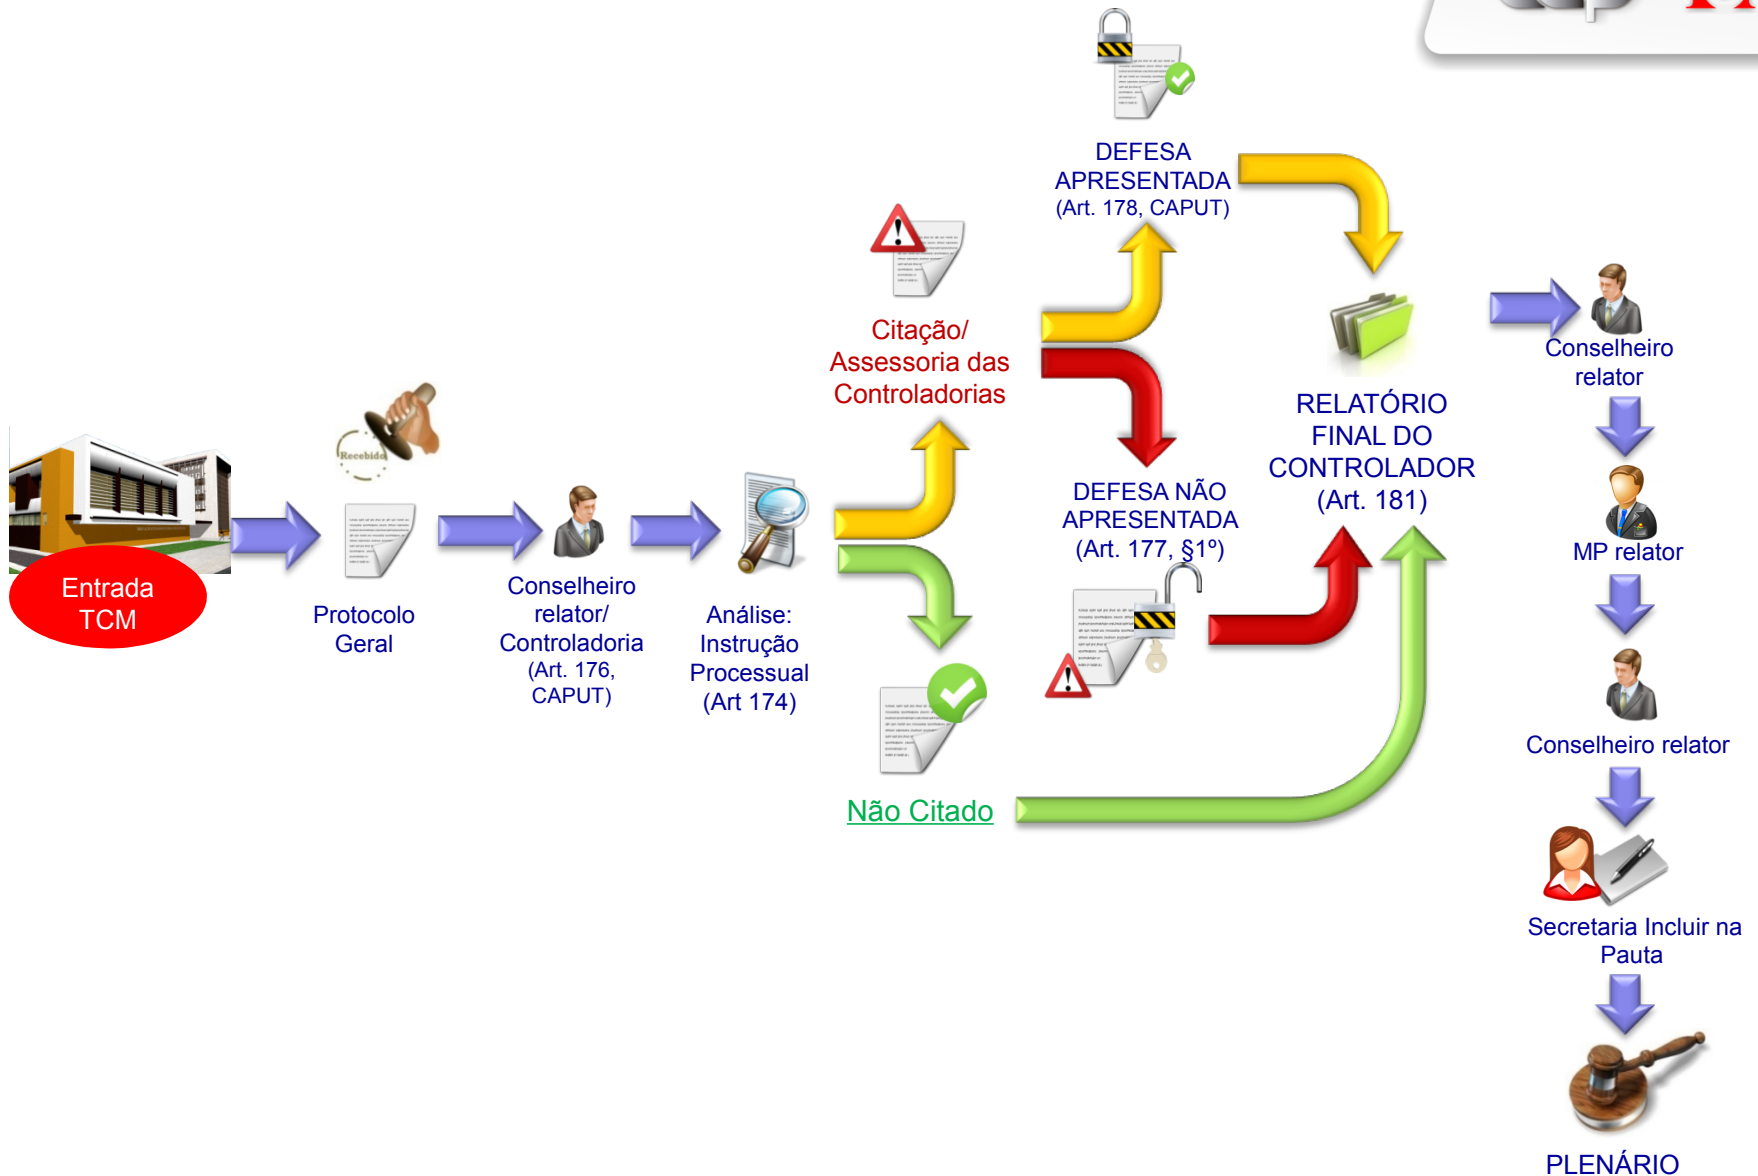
Entrada TCM

Recebido

Protocolo Geral

Conselheiro relator/ Controladoria (Art. 176, CAPUT)

Análise: Instrução Processual (Art 174)

Citação/ Assessoria das Controladorias

Não Citado

DEFESA APRESENTADA (Art. 178, CAPUT)

DEFESA NÃO APRESENTADA (Art. 177, §1º)

RELATÓRIO FINAL DO CONTROLADOR (Art. 181)

Conselheiro relator

MP relator

Conselheiro relator

Secretaria Incluir na Pauta

PLENÁRIO